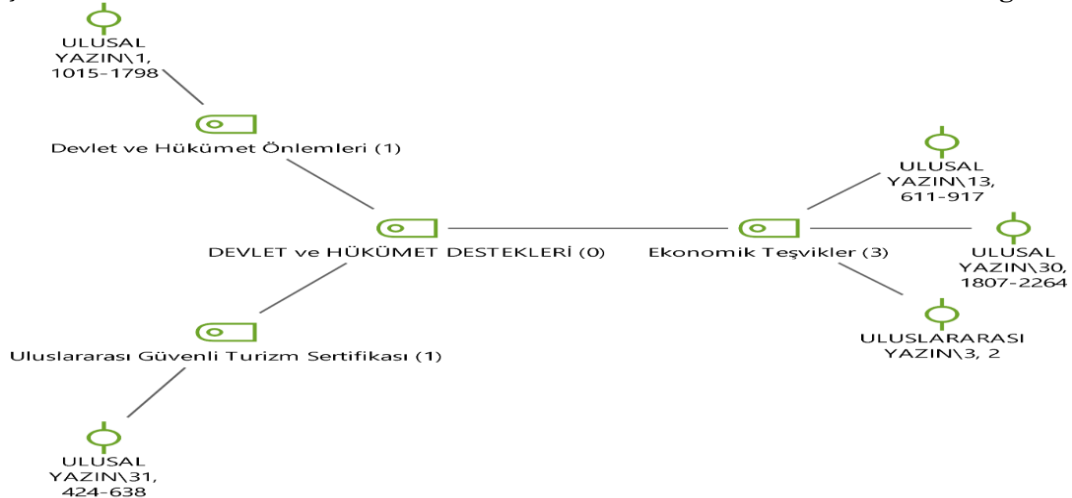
ULUSAL YAZIN\1, 1015-1798

Devlet ve Hükümet Önlemleri (1)

ULUSAL YAZIN\13, 611-917

DEVLET ve HÜKÜMET DESTEKLERİ (0)

Ekonomik Teşvikler (3)

ULUSAL YAZIN\30, 1807-2264

ULUSLARARASI YAZIN\3, 2

Uluslararası Güvenli Turizm Sertifikası (1)

ULUSAL YAZIN\31, 424-638